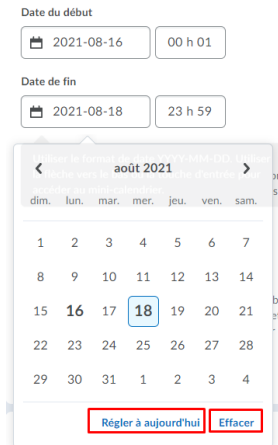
Date du début

2021-08-16

00 h 01

Date de fin

2021-08-18

23 h 59

août 2021

| dim. | lun. | mar. | mer. | jeu. | ven. | sam. |
|---|---|---|---|---|---|---|
| 1 | 2 | 3 | 4 | 5 | 6 | 7 |
| 8 | 9 | 10 | 11 | 12 | 13 | 14 |
| 15 | 16 | 17 | 18 | 19 | 20 | 21 |
| 22 | 23 | 24 | 25 | 26 | 27 | 28 |
| 29 | 30 | 31 | 1 | 2 | 3 | 4 |

Régler à aujourd'hui

Effacer